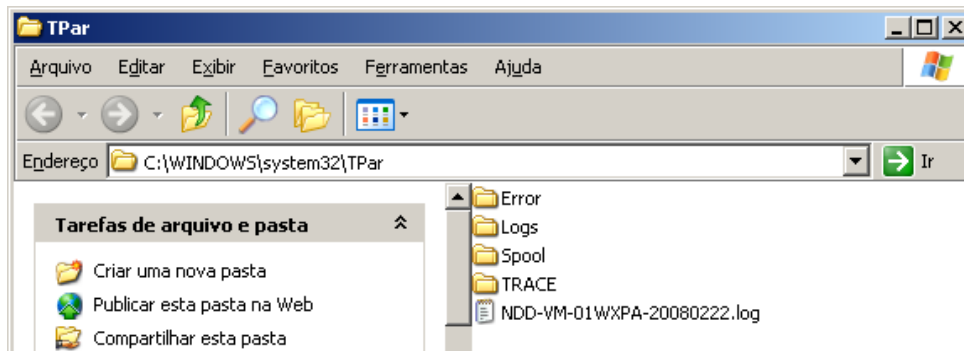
TPar

Arquivo Editar Exibir Favoritos Ferramentas Ajuda

Endereço C:\WINDOWS\system32\TPar

Ir

Tarefas de arquivo e pasta

Criar uma nova pasta

Publicar esta pasta na Web

Compartilhar esta pasta

Error

Logs

Spool

TRACE

NDD-VM-01WXPA-20080222.log